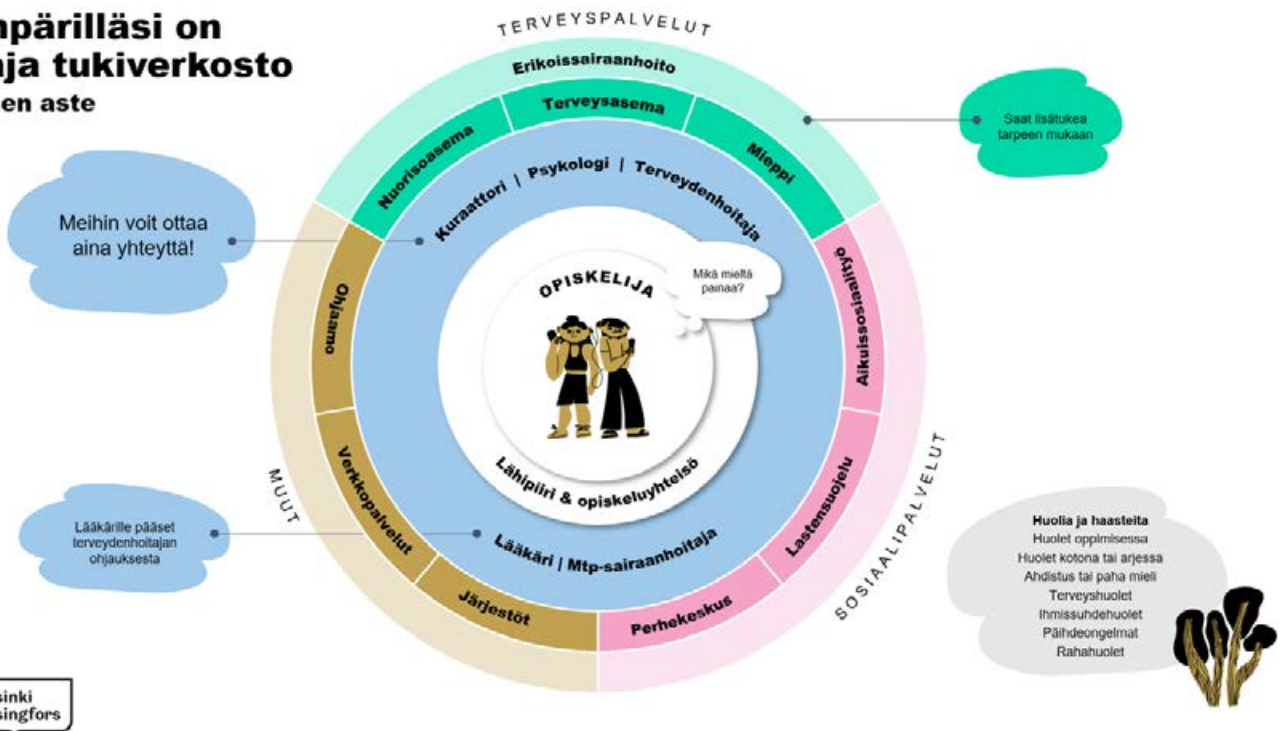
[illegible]npärilläsi on
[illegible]ja tukiverkosto
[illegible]en aste

TERVEYSPALVELUT

Erikoissairaanhoito

Terveysasema

Nuorisoasema

Mieppi

Saat lisätukea tarpeen mukaan

Meihin voit ottaa aina yhteyttä!

Kuraattori | Psykologi | Terveydenhoitaja

OPISKELIJA

Mikä mieltä painaa?

Ohjaamo

Aikuissosiaalityö

Lähipiiri & opiskeluyhteisö

MUUT

Verkkopalvelut

Lääkärille pääset terveydenhoitajan ohjauksesta

Lääkäri | Mtp-sairaanhoitaja

Lastensuojelu

SOSIAALIPALVELUT

Järjestöt

Perhekeskus

Huolia ja haasteita
Huolet oppimisessa
Huolet kotona tai arjessa
Ahdistus tai paha mieli
Terveyshuolet
Ihmissuhdehuolet
Päihdeongelmat
Rahahuolet

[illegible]sinki
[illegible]singfors